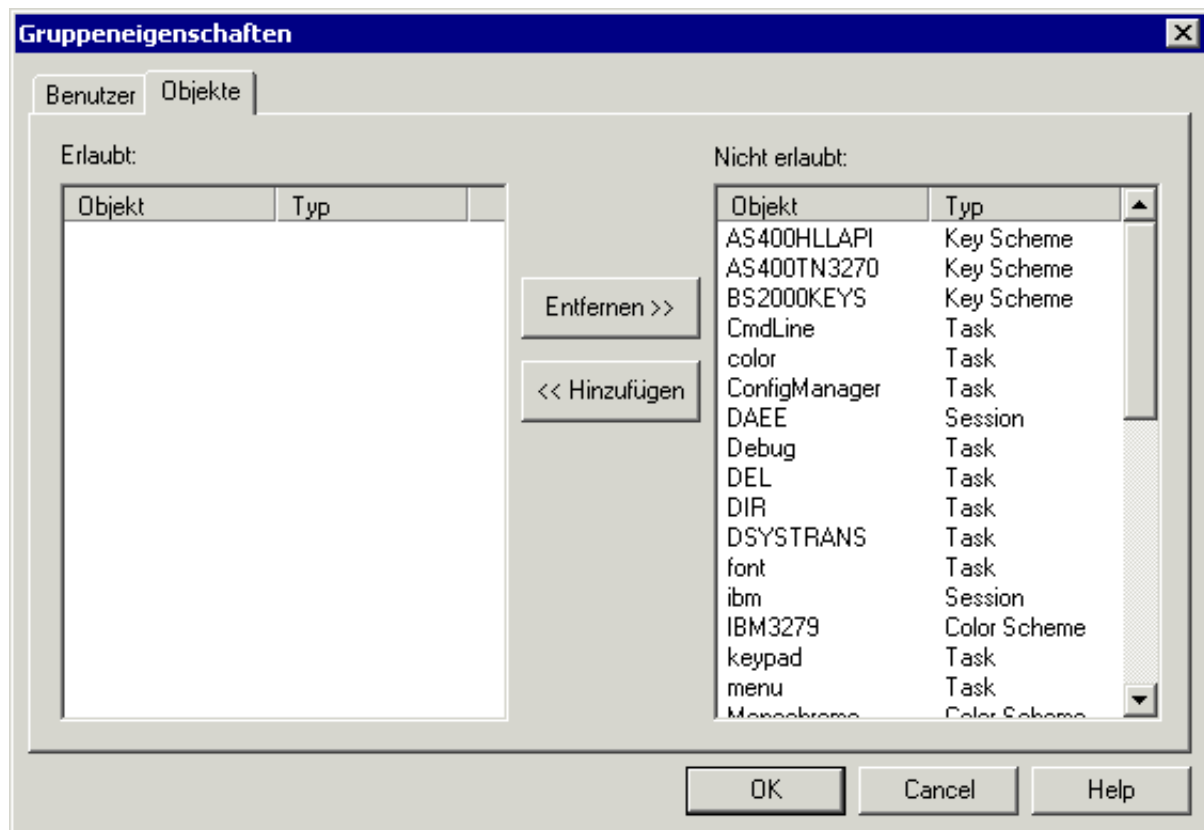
Gruppeneigenschaften

Benutzer | Objekte

Erlaubt:

| Objekt | Typ |
|---|---|

Entfernen >>

<< Hinzufügen

Nicht erlaubt:

| Objekt | Typ |
|---|---|
| AS400HLLAPI | Key Scheme |
| AS400TN3270 | Key Scheme |
| BS2000KEYS | Key Scheme |
| CmdLine | Task |
| color | Task |
| ConfigManager | Task |
| DAEE | Session |
| Debug | Task |
| DEL | Task |
| DIR | Task |
| DSYSTRANS | Task |
| font | Task |
| ibm | Session |
| IBM3279 | Color Scheme |
| keypad | Task |
| menu | Task |
| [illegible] | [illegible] |

OK

Cancel

Help